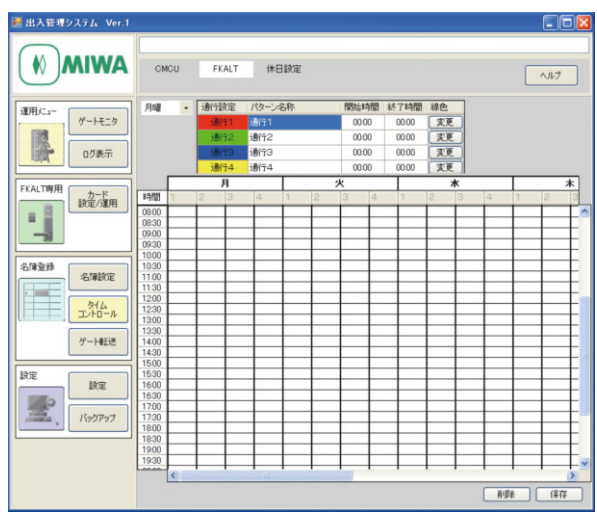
出入管理システム Ver.1

MIWA

CMCU FKALT 休日設定

ヘルプ

運用メニュー
ゲートモニタ
ログ表示

FKALT専用
カード設定/運用

名簿登録
名簿設定
タイムコントロール
ゲート転送

設定
設定
バックアップ

月曜

| 通行設定 | パターン名称 | 開始時間 | 終了時間 | 線色 |
|---|---|---|---|---|
| 通行1 | 通行1 | 00:00 | 00:00 | 変更 |
| 通行2 | 通行2 | 00:00 | 00:00 | 変更 |
| 通行3 | 通行3 | 00:00 | 00:00 | 変更 |
| 通行4 | 通行4 | 00:00 | 00:00 | 変更 |

| 時間 | 月 1 | 2 | 3 | 4 | 火 1 | 2 | 3 | 4 | 水 1 | 2 | 3 | 4 | 木 1 | 2 |
|---|---|---|---|---|---|---|---|---|---|---|---|---|---|---|
| 08:00 | | | | | | | | | | | | | | |
| 08:30 | | | | | | | | | | | | | | |
| 09:00 | | | | | | | | | | | | | | |
| 09:30 | | | | | | | | | | | | | | |
| 10:00 | | | | | | | | | | | | | | |
| 10:30 | | | | | | | | | | | | | | |
| 11:00 | | | | | | | | | | | | | | |
| 11:30 | | | | | | | | | | | | | | |
| 12:00 | | | | | | | | | | | | | | |
| 12:30 | | | | | | | | | | | | | | |
| 13:00 | | | | | | | | | | | | | | |
| 13:30 | | | | | | | | | | | | | | |
| 14:00 | | | | | | | | | | | | | | |
| 14:30 | | | | | | | | | | | | | | |
| 15:00 | | | | | | | | | | | | | | |
| 15:30 | | | | | | | | | | | | | | |
| 16:00 | | | | | | | | | | | | | | |
| 16:30 | | | | | | | | | | | | | | |
| 17:00 | | | | | | | | | | | | | | |
| 17:30 | | | | | | | | | | | | | | |
| 18:00 | | | | | | | | | | | | | | |
| 18:30 | | | | | | | | | | | | | | |
| 19:00 | | | | | | | | | | | | | | |
| 19:30 | | | | | | | | | | | | | | |

削除 保存